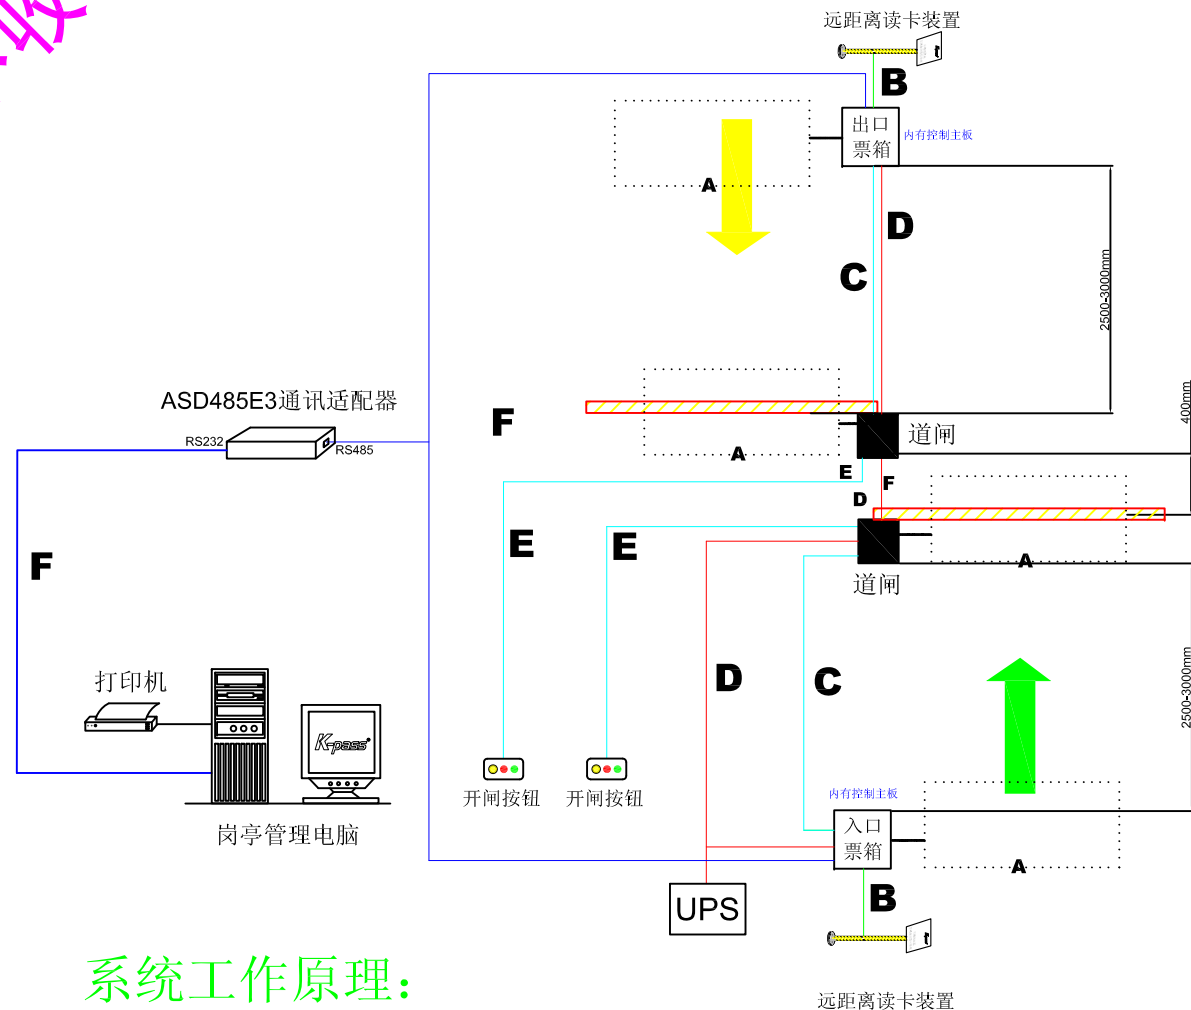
远距离读卡装置

B

出口
票箱

内有控制主板

A

D

C

2500-3000mm

ASD485E3通讯适配器

RS232

RS485

F

A

道闸

400mm

E

F

D

E

E

A

道闸

F

D

C

2500-3000mm

打印机

K-pass

开闸按钮

开闸按钮

岗亭管理电脑

内有控制主板

入口
票箱

A

B

UPS

远距离读卡装置

系统工作原理: